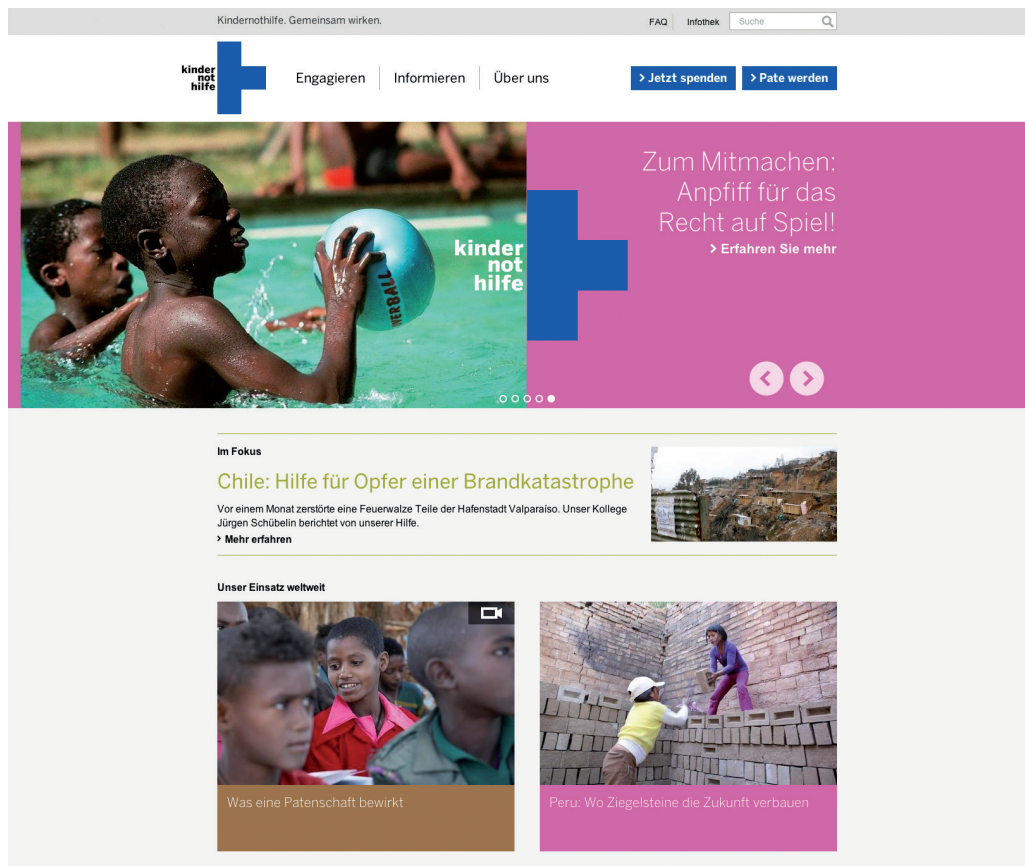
Kindernothilfe. Gemeinsam wirken.

FAQ Infothek Suche

kinder not hilfe

Engagieren Informieren Über uns

> Jetzt spenden > Pate werden

kinder not hilfe

Zum Mitmachen: Anpfiff für das Recht auf Spiel!

> Erfahren Sie mehr

Im Fokus

Chile: Hilfe für Opfer einer Brandkatastrophe

Vor einem Monat zerstörte eine Feuerwalze Teile der Hafenstadt Valparaiso. Unser Kollege Jürgen Schübelin berichtet von unserer Hilfe.

> Mehr erfahren

Unser Einsatz weltweit

Was eine Patenschaft bewirkt

Peru: Wo Ziegelsteine die Zukunft verbauen